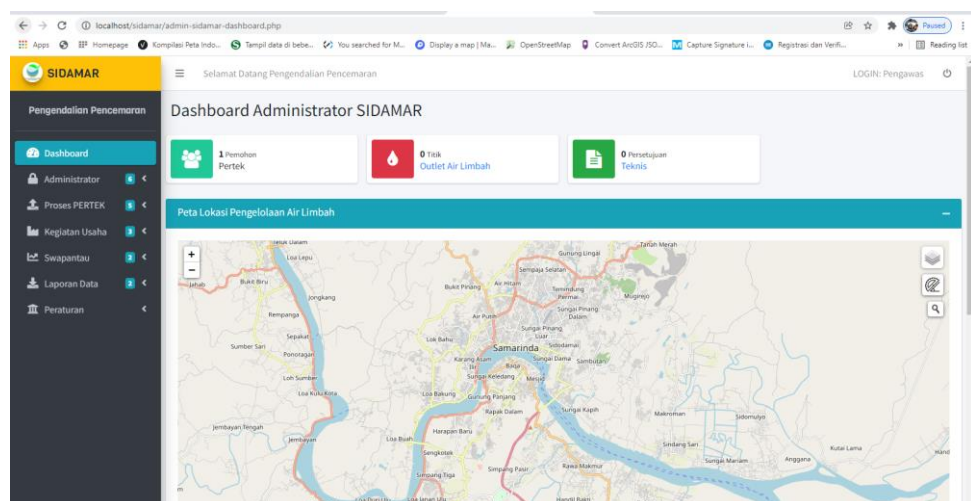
localhost/sidamar/admin-sidamar-dashboard.php

Paused

Apps Homepage Kompilasi Peta Indo... Tampil data di bebe... You searched for M... Display a map | Ma... OpenStreetMap Convert ArcGIS JSO... Capture Signature i... Registrasi dan Verifi... » Reading list

SIDAMAR

Selamat Datang Pengendalian Pencemaran

LOGIN: Pengawas

Pengendalian Pencemaran

Dashboard
Administrator 6
Proses PERTEK 5
Kegiatan Usaha 3
Swapantau 2
Laporan Data 2
Peraturan

Dashboard Administrator SIDAMAR

1 Pemohon
Pertek

0 Titik
Outlet Air Limbah

0 Persetujuan
Teknis

Peta Lokasi Pengelolaan Air Limbah

+
−

Tanah Merah
Gunung Lingai
Sempaja Selatan
Lua Lepu
Bukit Biru
Jongkang
Bukit Pinang
Air Hitam
Temindung Permai
Mugirejo
Rempanga
Air Putih
Sungai Pinang Dalam
Sungai Pinang Luar
Sepakat
Lok Bahu
Sidodamai
Sumber Sari
Ponoragan
Samarinda
Sungai Dama
Sambutan
Karang Asam
Loh Sumber
Sungai Keledang
Mesjid
Loa Kulu Kota
Loa Bakung
Gunung Panjang
Rapak Dalam
Sungai Kapih
Makroman
Sidomulyo
Jembayan Tengah
Jembayan
Loa Buah
Harapan Baru
Sindang Sari
Kutai Lama
Sengkotek
Sungai Mariam
Anggana
Simpang Tiga
Simpang Pasir
Rawa Makmur
Handil Bakti